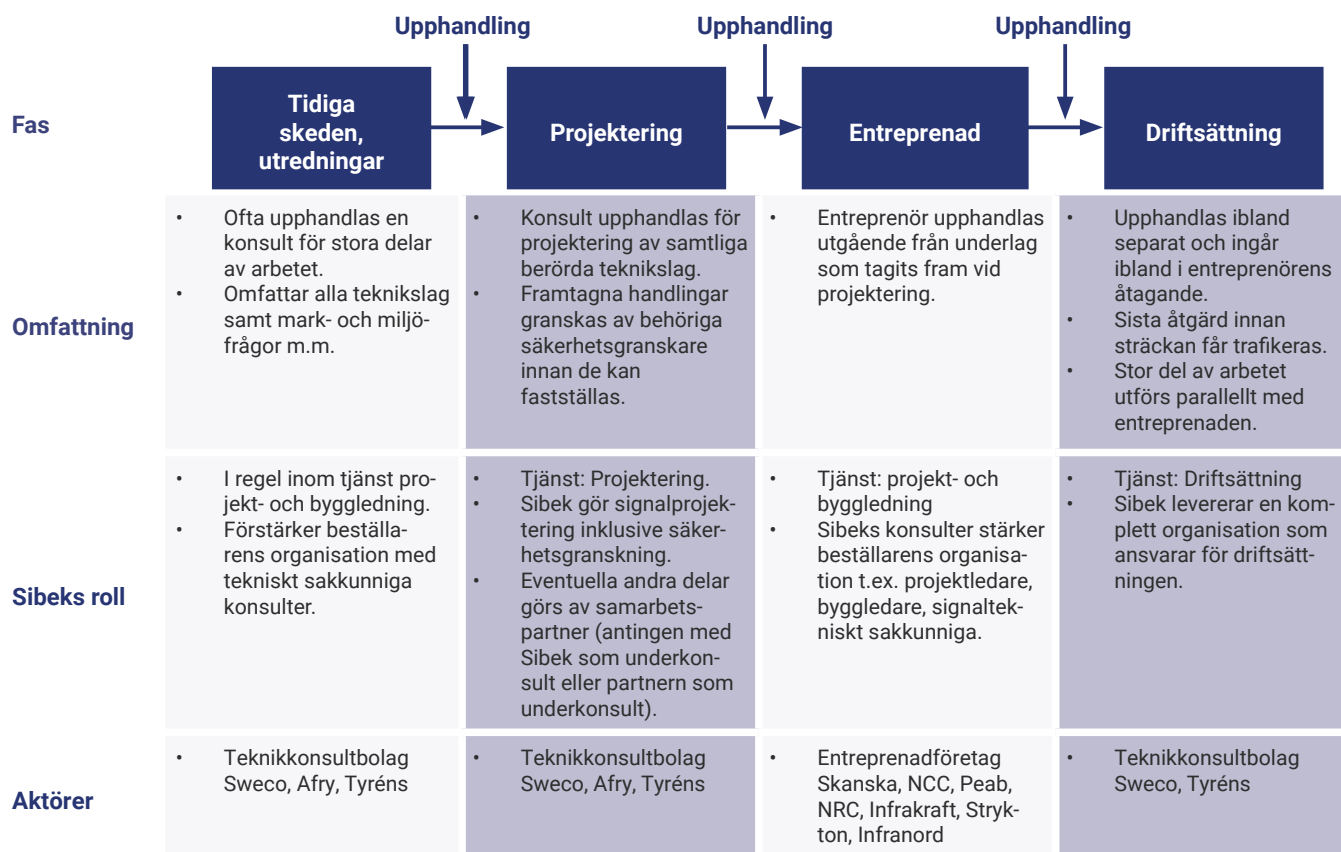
Upphandling Upphandling Upphandling

| Fas | Tidiga skeden, utredningar | Projektering | Entreprenad | Driftsättning |
|---|---|---|---|---|
| Omfattning | • Ofta upphandlas en konsult för stora delar av arbetet. • Omfattar alla teknikslag samt mark- och miljöfrågor m.m. | • Konsult upphandlas för projektering av samtliga berörda teknikslag. • Framtagna handlingar granskas av behöriga säkerhetsgranskare innan de kan fastställas. | • Entreprenör upphandlas utgående från underlag som tagits fram vid projektering. | • Upphandlas ibland separat och ingår ibland i entreprenörens åtagande. • Sista åtgärd innan sträckan får trafikeras. • Stor del av arbetet utförs parallellt med entreprenaden. |
| Sibeks roll | • I regel inom tjänst projekt- och byggledning. • Förstärker beställarens organisation med tekniskt sakkunniga konsulter. | • Tjänst: Projektering. • Sibek gör signalprojektering inklusive säkerhetsgranskning. • Eventuella andra delar görs av samarbetspartner (antingen med Sibek som underkonsult eller partnern som underkonsult). | • Tjänst: projekt- och byggledning • Sibeks konsulter stärker beställarens organisation t.ex. projektledare, byggledare, signaltekniskt sakkunniga. | • Tjänst: Driftsättning • Sibek levererar en komplett organisation som ansvarar för driftsättningen. |
| Aktörer | • Teknikkonsultbolag Sweco, Afry, Tyréns | • Teknikkonsultbolag Sweco, Afry, Tyréns | • Entreprenadföretag Skanska, NCC, Peab, NRC, Infrakraft, Strykton, Infranord | • Teknikkonsultbolag Sweco, Tyréns |